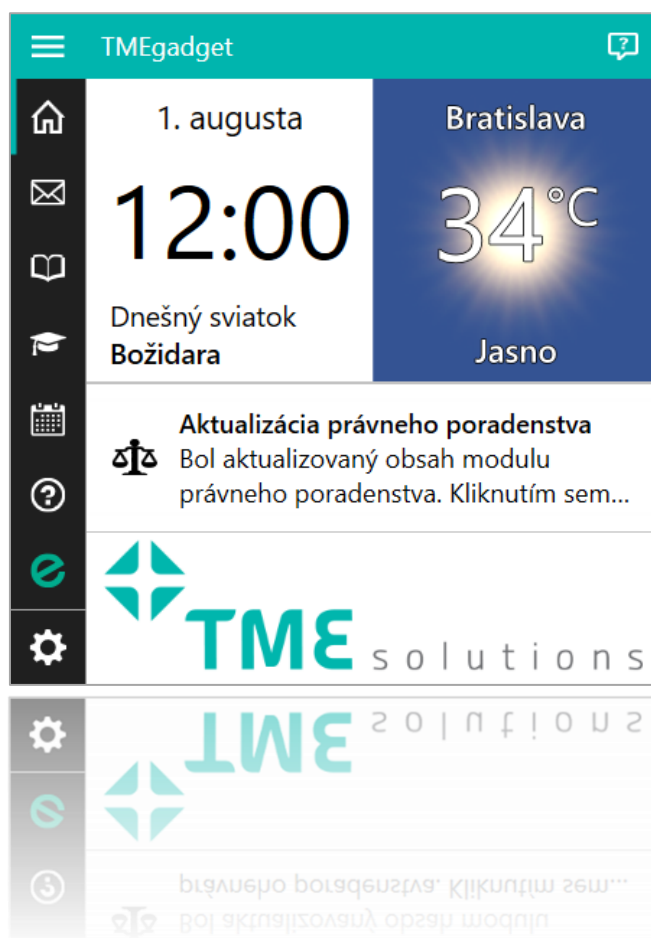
TMEgadget

1. augusta

12:00

Dnešný sviatok
**Božidara**

Bratislava

34°C

Jasno

**Aktualizácia právneho poradenstva**
Bol aktualizovaný obsah modulu právneho poradenstva. Kliknutím sem...

TME solutions